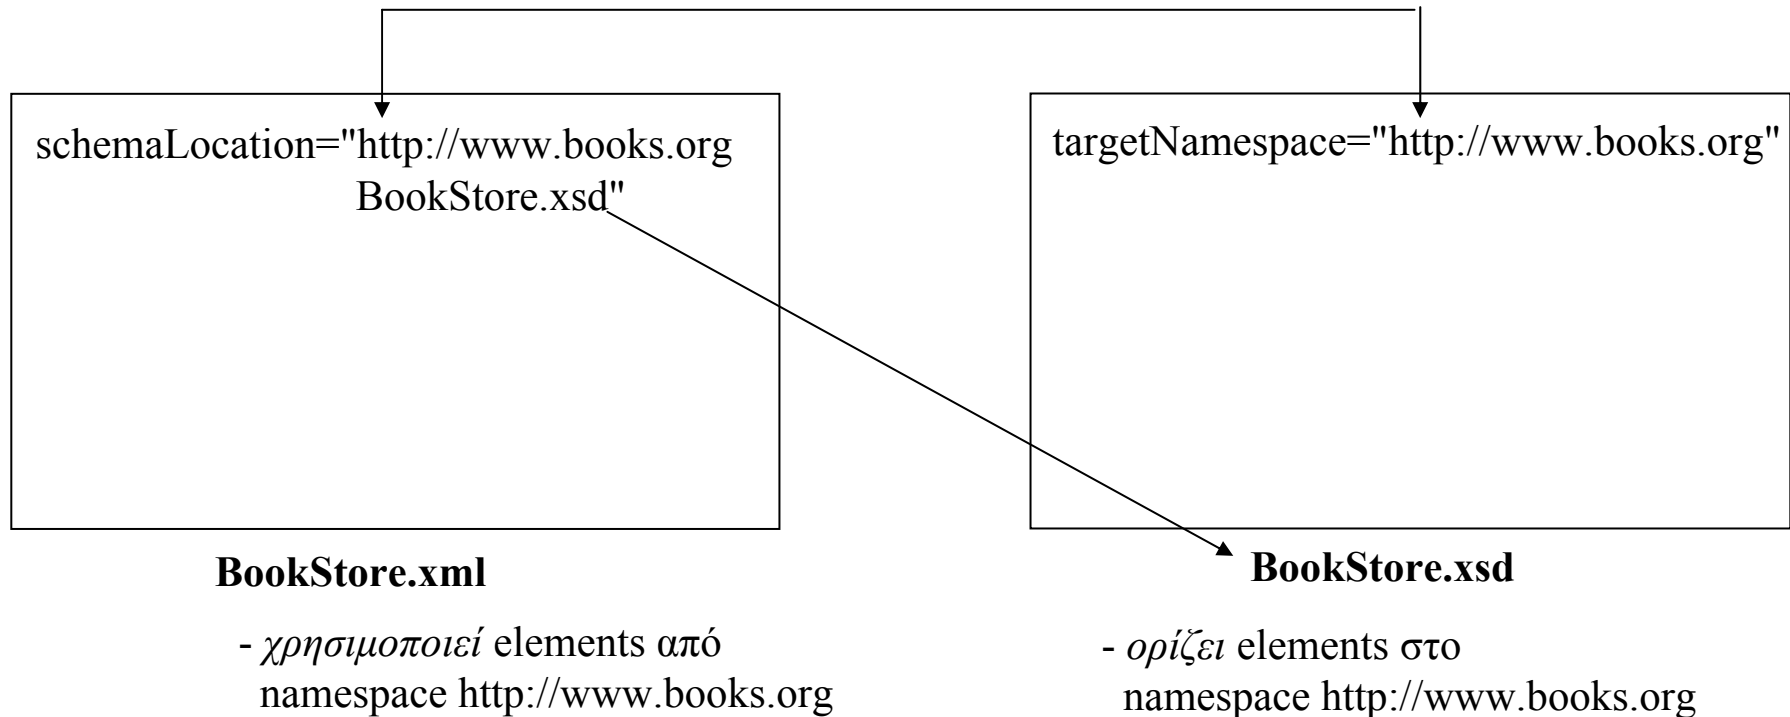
schemaLocation="http://www.books.org
BookStore.xsd"

targetNamespace="http://www.books.org"

**BookStore.xml**

- *χρησιμοποιεί* elements από namespace http://www.books.org

**BookStore.xsd**

- *ορίζει* elements στο namespace http://www.books.org